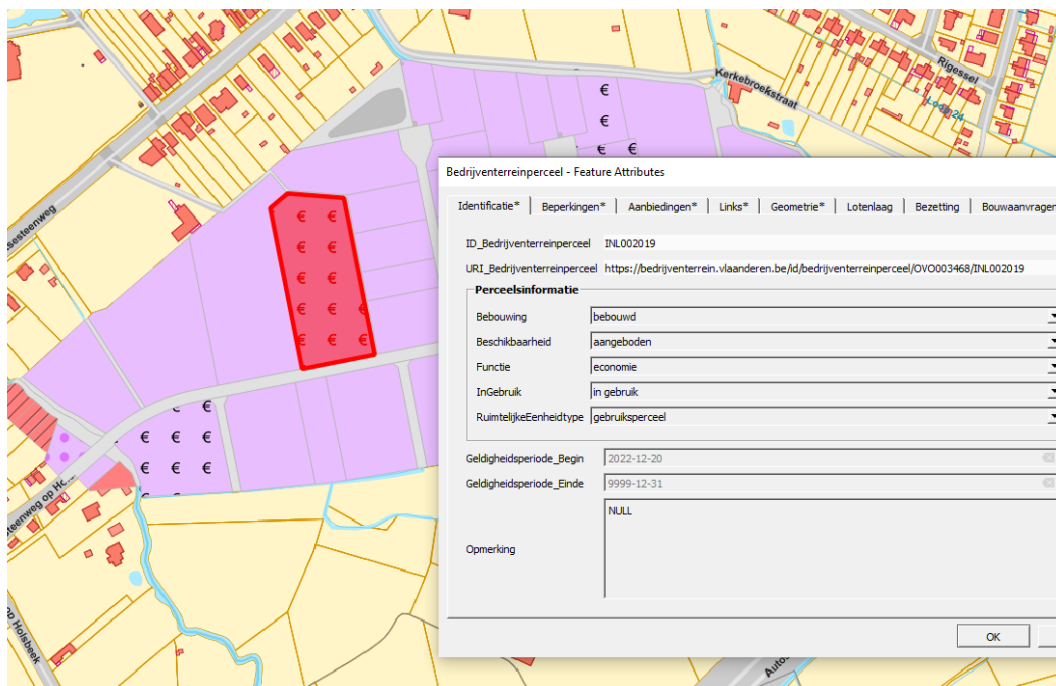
Kerkebroekstraat
Rigessel
Loda 24
sesteenweg
steenweg op Ho...
op Holsbeek
Auto

Bedrijventerreinperceel - Feature Attributes

Identificatie* | Beperkingen* | Aanbiedingen* | Links* | Geometrie* | Lotenlaag | Bezetting | Bouwaanvragen

ID_Bedrijventerreinperceel INL002019
URI_Bedrijventerreinperceel https://bedrijventerrein.vlaanderen.be/id/bedrijventerreinperceel/OVO003468/INL002019

Perceelsinformatie
Bebouwing bebouwd
Beschikbaarheid aangeboden
Functie economie
InGebruik in gebruik
RuimtelijkeEenheidtype gebruiksperceel

Geldigheidsperiode_Begin 2022-12-20
Geldigheidsperiode_Einde 9999-12-31

Opmerking NULL

OK